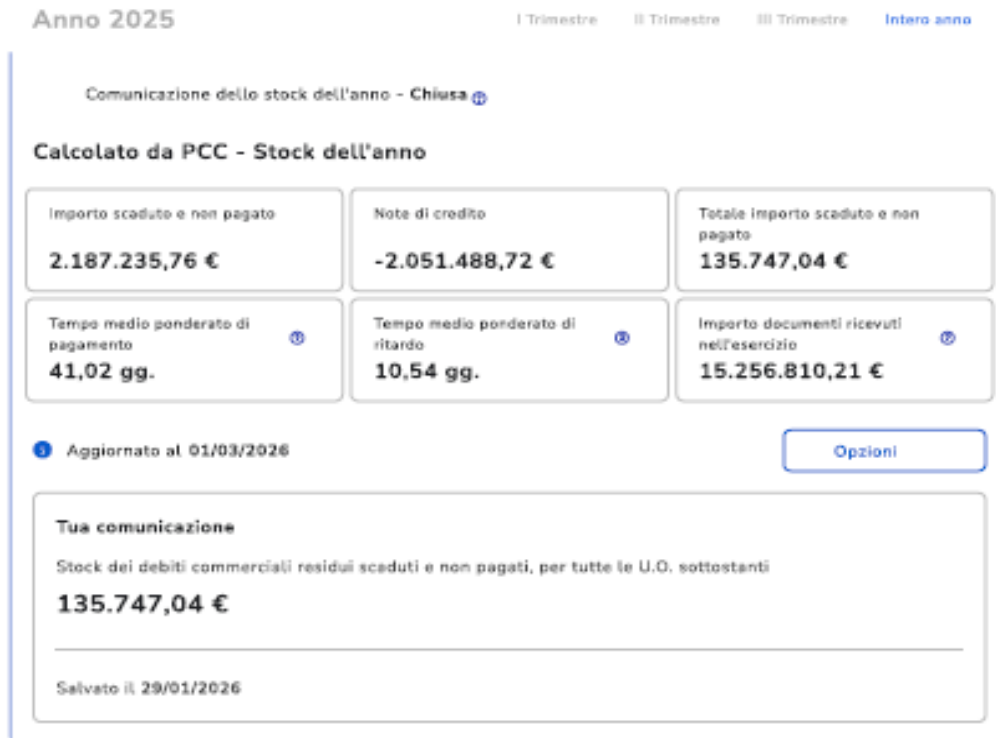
Anno 2025

I Trimestre II Trimestre III Trimestre Intero anno

Comunicazione dello stock dell'anno - Chiusa

Calcolato da PCC - Stock dell'anno

Importo scaduto e non pagato
2.187.235,76 €

Note di credito
-2.051.488,72 €

Totale importo scaduto e non pagato
135.747,04 €

Tempo medio ponderato di pagamento
41,02 gg.

Tempo medio ponderato di ritardo
10,54 gg.

Importo documenti ricevuti nell'esercizio
15.256.810,21 €

Aggiornato al 01/03/2026

Opzioni

Tua comunicazione

Stock dei debiti commerciali residui scaduti e non pagati, per tutte le U.O. sottostanti

135.747,04 €

Salvato il 29/01/2026